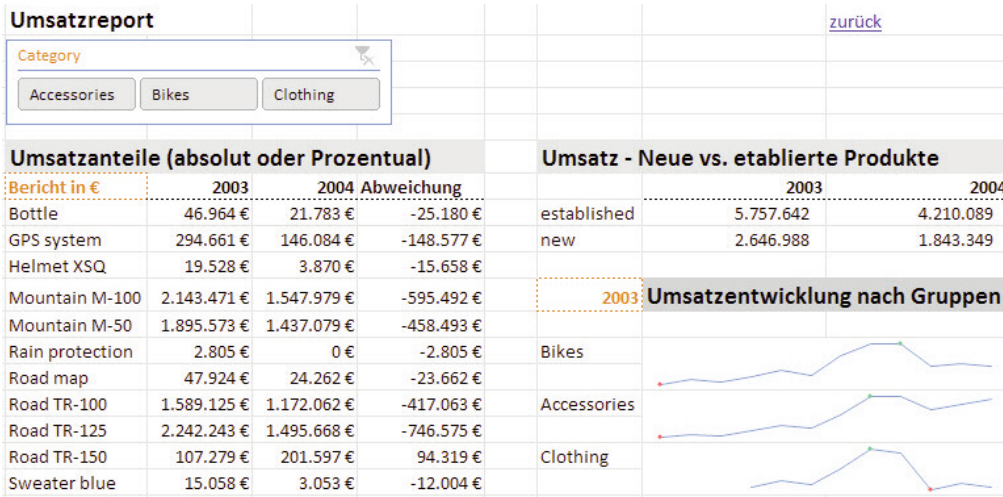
Umsatzreport

zurück

Category

Accessories | Bikes | Clothing

Umsatzanteile (absolut oder Prozentual)

| Bericht in € | 2003 | 2004 | Abweichung |
|---|---|---|---|
| Bottle | 46.964 € | 21.783 € | -25.180 € |
| GPS system | 294.661 € | 146.084 € | -148.577 € |
| Helmet XSQ | 19.528 € | 3.870 € | -15.658 € |
| Mountain M-100 | 2.143.471 € | 1.547.979 € | -595.492 € |
| Mountain M-50 | 1.895.573 € | 1.437.079 € | -458.493 € |
| Rain protection | 2.805 € | 0 € | -2.805 € |
| Road map | 47.924 € | 24.262 € | -23.662 € |
| Road TR-100 | 1.589.125 € | 1.172.062 € | -417.063 € |
| Road TR-125 | 2.242.243 € | 1.495.668 € | -746.575 € |
| Road TR-150 | 107.279 € | 201.597 € | 94.319 € |
| Sweater blue | 15.058 € | 3.053 € | -12.004 € |

Umsatz - Neue vs. etablierte Produkte

| | 2003 | 2004 |
|---|---|---|
| established | 5.757.642 | 4.210.089 |
| new | 2.646.988 | 1.843.349 |

2003 Umsatzentwicklung nach Gruppen

Bikes

Accessories

Clothing